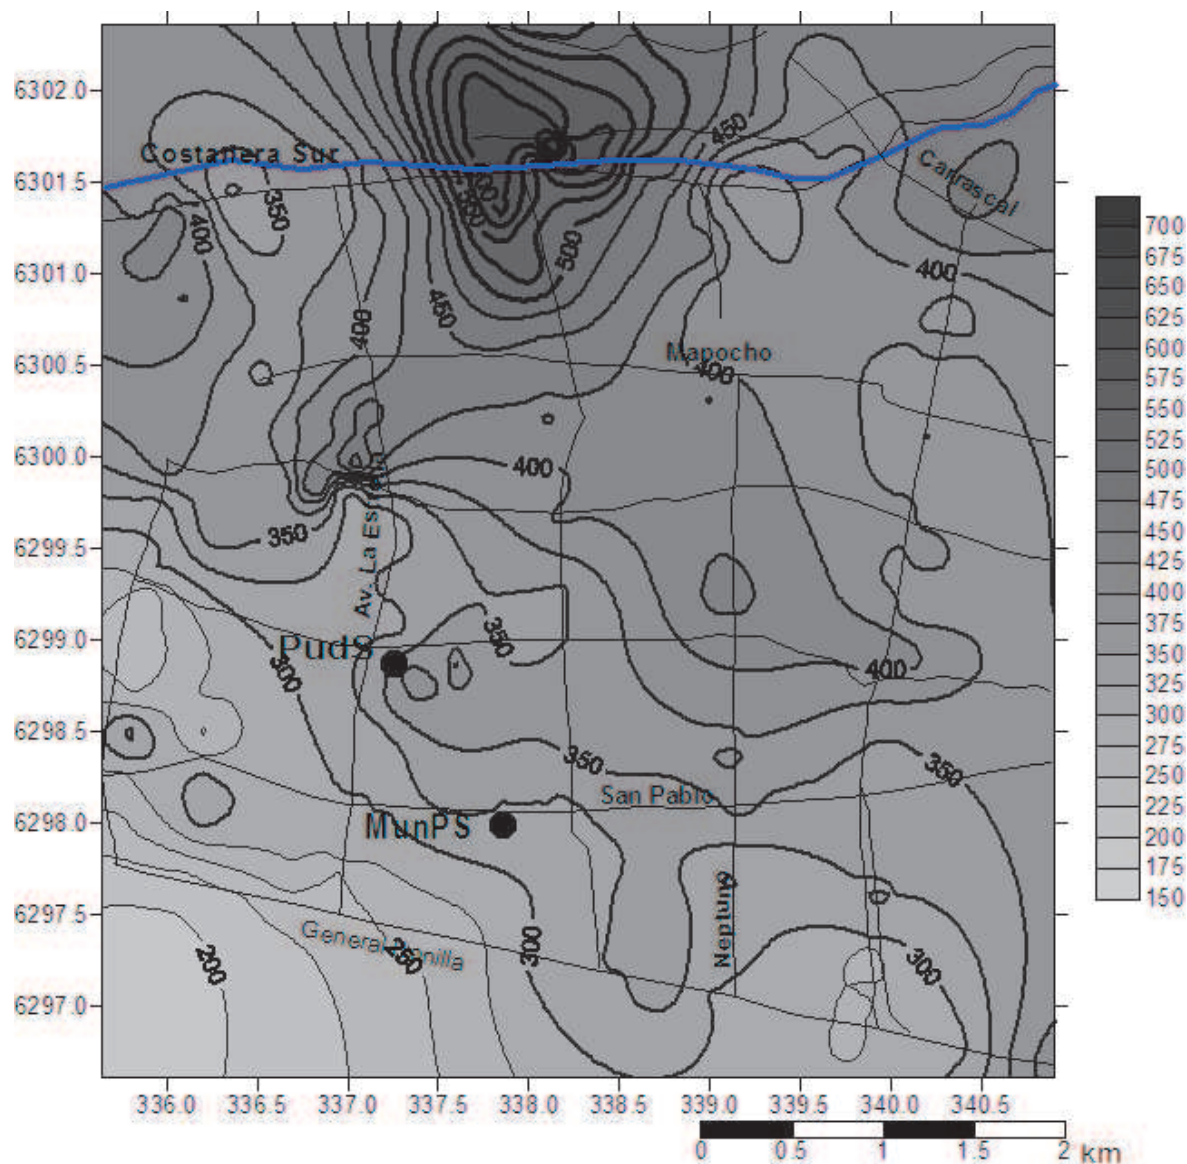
6302.0
6301.5
6301.0
6300.5
6300.0
6299.5
6299.0
6298.5
6298.0
6297.5
6297.0

Costanera Sur
Carrascal
Mapocho
Av. La Estrella
PudS
MunPS
San Pablo
Neptuno
General Bonilla

450
350
400
500
550
450
400
400
400
350
350
300
400
350
350
300
250
200
300
300

700
675
650
625
600
575
550
525
500
475
450
425
400
375
350
325
300
275
250
225
200
175
150

336.0
336.5
337.0
337.5
338.0
338.5
339.0
339.5
340.0
340.5

0
0.5
1
1.5
2 km